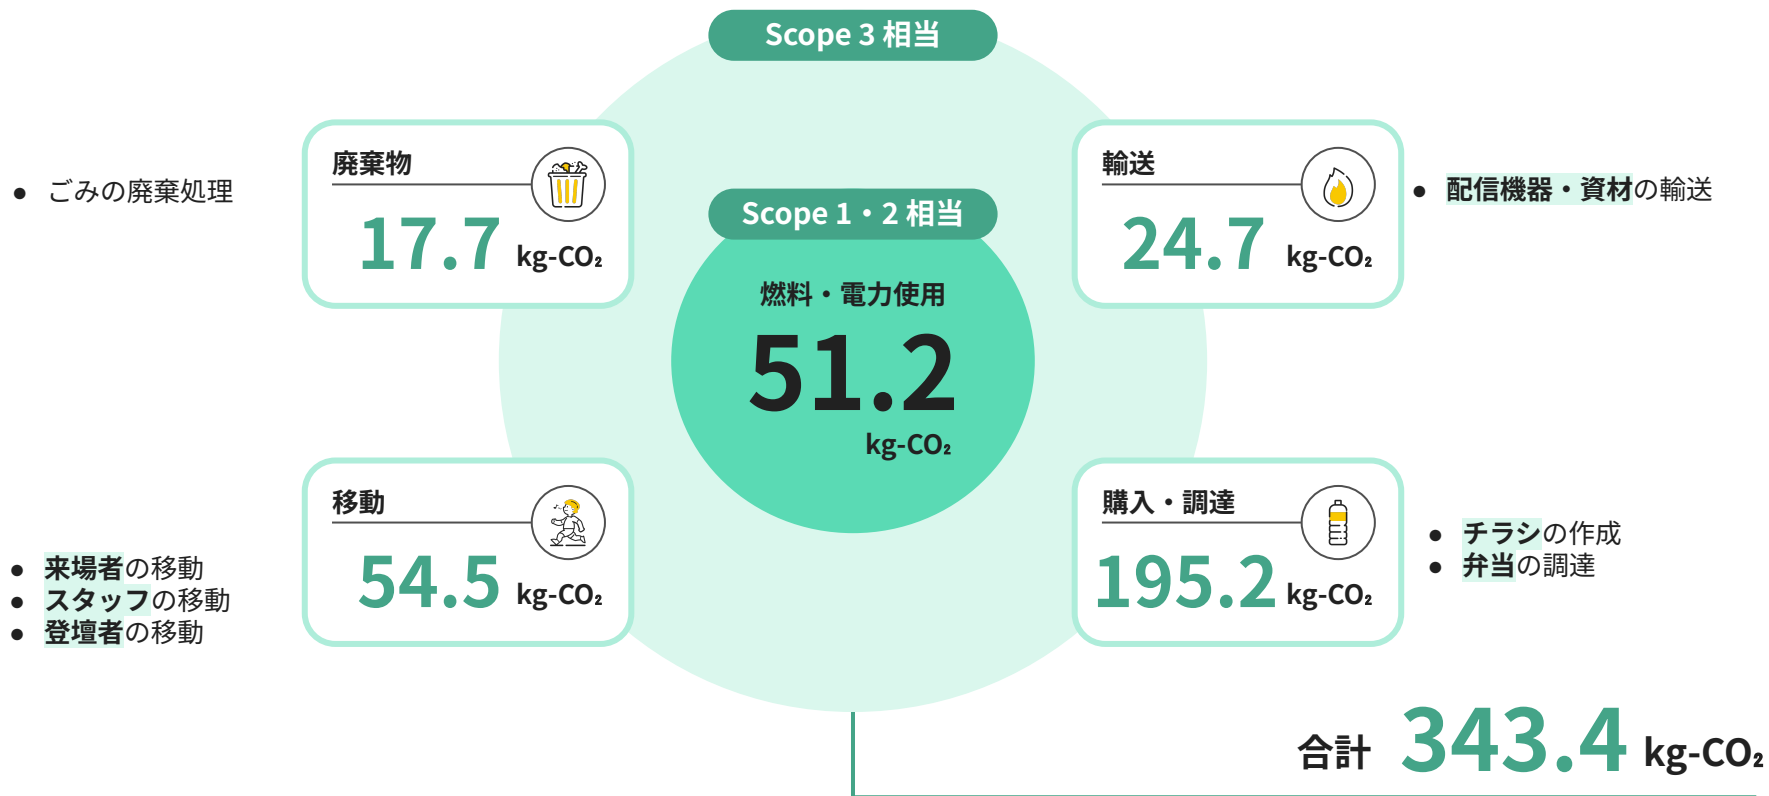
Scope 3 相当

● ごみの廃棄処理

廃棄物
17.7 kg-$CO_2$

Scope 1・2 相当
燃料・電力使用
51.2
kg-$CO_2$

輸送
24.7 kg-$CO_2$

● 配信機器・資材の輸送

● 来場者の移動
● スタッフの移動
● 登壇者の移動

移動
54.5 kg-$CO_2$

購入・調達
195.2 kg-$CO_2$

● チラシの作成
● 弁当の調達

合計 343.4 kg-$CO_2$